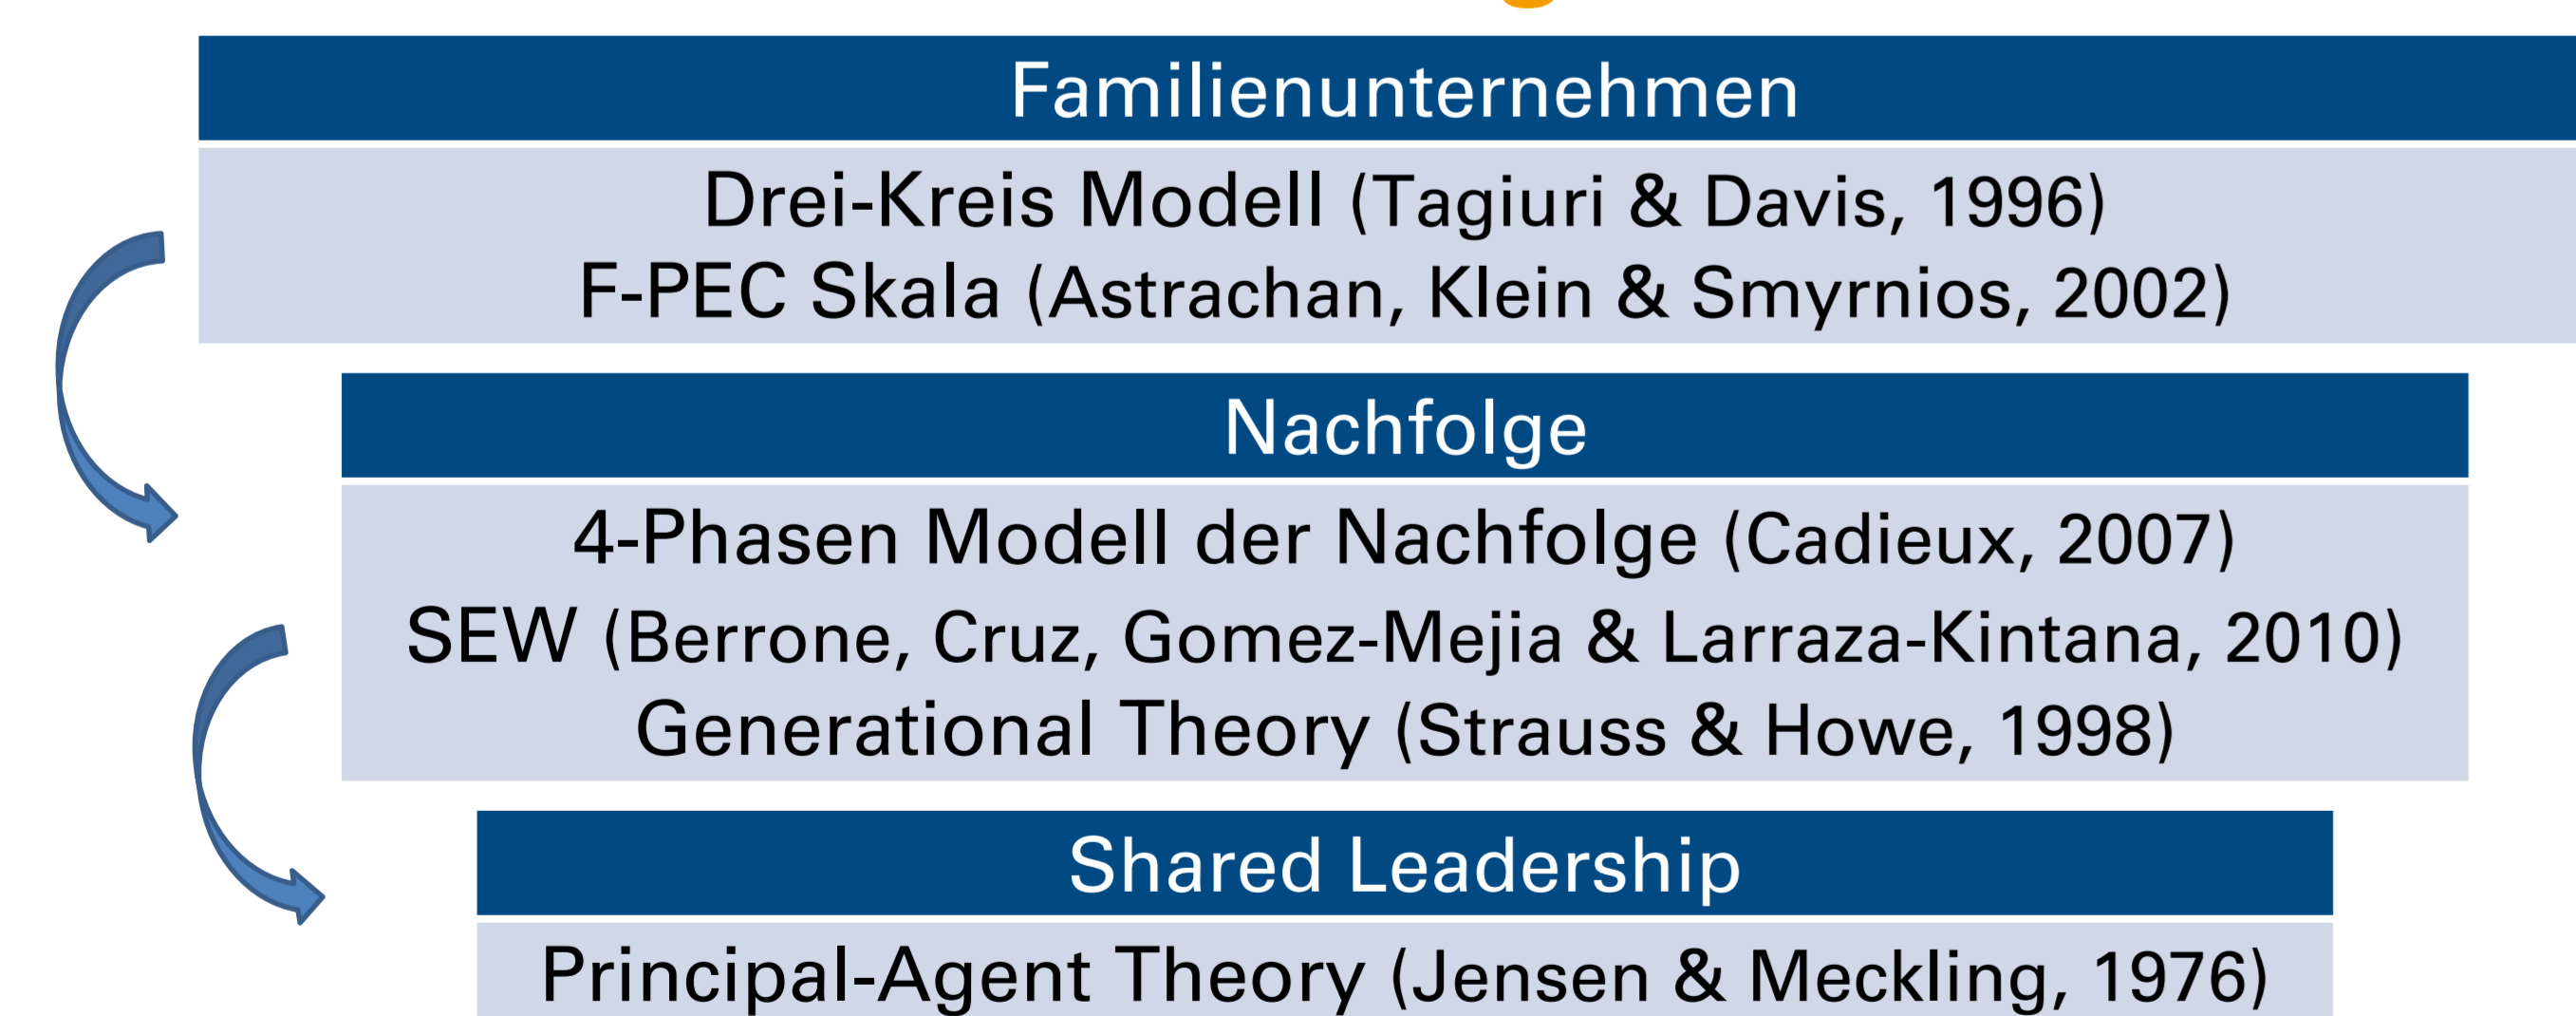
Familienunternehmen

Drei-Kreis Modell (Tagiuri & Davis, 1996)
F-PEC Skala (Astrachan, Klein & Smyrnios, 2002)

Nachfolge

4-Phasen Modell der Nachfolge (Cadieux, 2007)
SEW (Berrone, Cruz, Gomez-Mejia & Larraza-Kintana, 2010)
Generational Theory (Strauss & Howe, 1998)

Shared Leadership

Principal-Agent Theory (Jensen & Meckling, 1976)